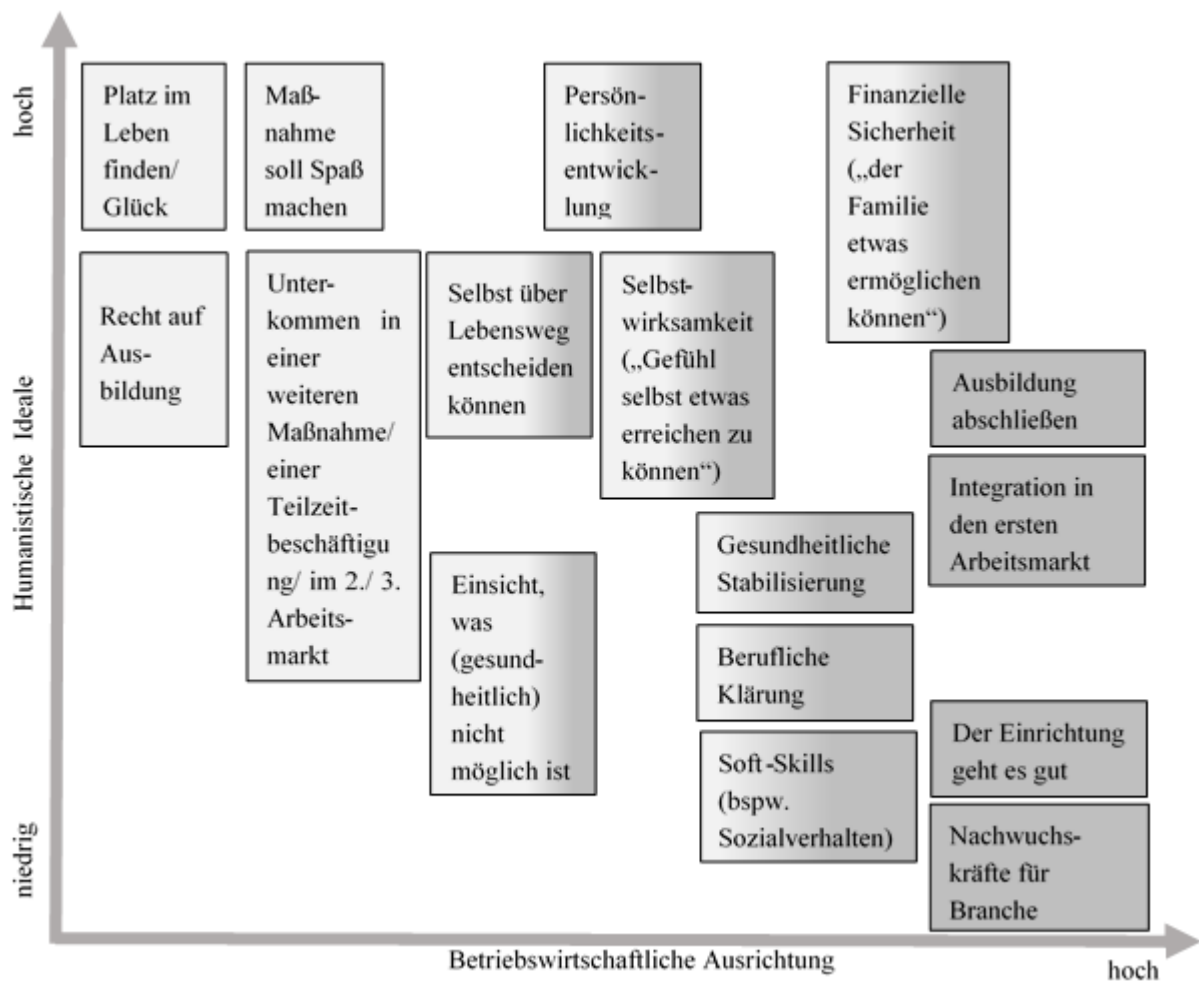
hoch

Humanistische Ideale

niedrig

Platz im Leben finden/ Glück

Maßnahme soll Spaß machen

Persönlichkeitsentwicklung

Finanzielle Sicherheit („der Familie etwas ermöglichen können“)

Recht auf Ausbildung

Unterkommen in einer weiteren Maßnahme/ einer Teilzeitbeschäftigung/ im 2./ 3. Arbeitsmarkt

Selbst über Lebensweg entscheiden können

Selbstwirksamkeit („Gefühl selbst etwas erreichen zu können“)

Ausbildung abschließen

Integration in den ersten Arbeitsmarkt

Einsicht, was (gesundheitlich) nicht möglich ist

Gesundheitliche Stabilisierung

Berufliche Klärung

Soft-Skills (bspw. Sozialverhalten)

Der Einrichtung geht es gut

Nachwuchskräfte für Branche

Betriebswirtschaftliche Ausrichtung

hoch